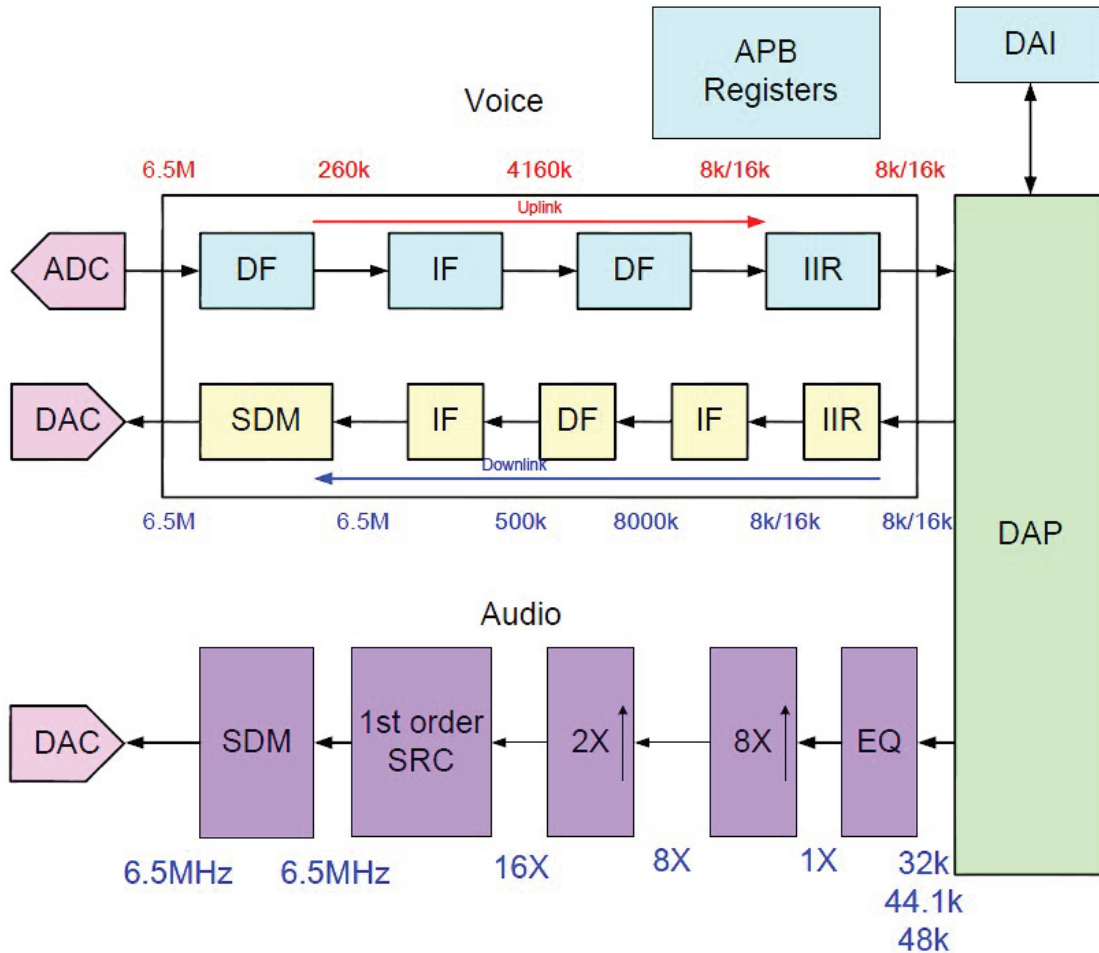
APB Registers

DAI

Voice

6.5M 260k 4160k 8k/16k 8k/16k

Uplink

ADC

DF

IF

DF

IIR

DAC

SDM

IF

DF

IF

IIR

Downlink

6.5M 6.5M 500k 8000k 8k/16k 8k/16k

DAP

Audio

DAC

SDM

1st order SRC

2X

8X

EQ

6.5MHz 6.5MHz 16X 8X 1X 32k 44.1k 48k